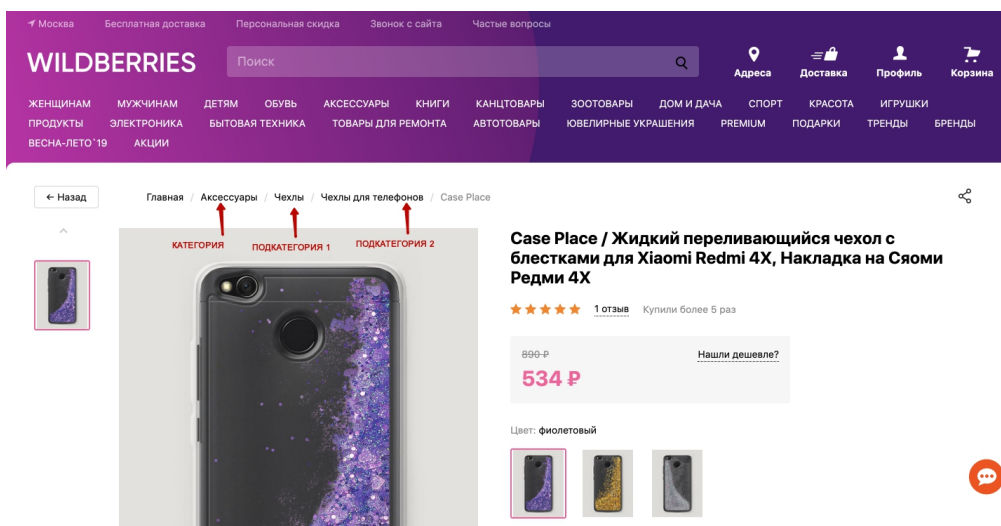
Москва Бесплатная доставка Персональная скидка Звонок с сайта Частые вопросы

WILDBERRIES Поиск

Адреса Доставка Профиль Корзина

ЖЕНЩИНАМ МУЖЧИНАМ ДЕТЯМ ОБУВЬ АКСЕССУАРЫ КНИГИ КАНЦТОВАРЫ ЗООТОВАРЫ ДОМ И ДАЧА СПОРТ КРАСОТА ИГРУШКИ ПРОДУКТЫ ЭЛЕКТРОНИКА БЫТОВАЯ ТЕХНИКА ТОВАРЫ ДЛЯ РЕМОНТА АВТОТОВАРЫ ЮВЕЛИРНЫЕ УКРАШЕНИЯ PREMIUM ПОДАРКИ ТРЕНДЫ БРЕНДЫ ВЕСНА-ЛЕТО`19 АКЦИИ

← Назад

Главная / Аксессуары / Чехлы / Чехлы для телефонов / Case Place

КАТЕГОРИЯ ПОДКАТЕГОРИЯ 1 ПОДКАТЕГОРИЯ 2

Case Place / Жидкий переливающийся чехол с блестками для Xiaomi Redmi 4X, Накладка на Сяоми Редми 4X

1 отзыв Купили более 5 раз

890 ₽

Нашли дешевле?

534 ₽

Цвет: фиолетовый